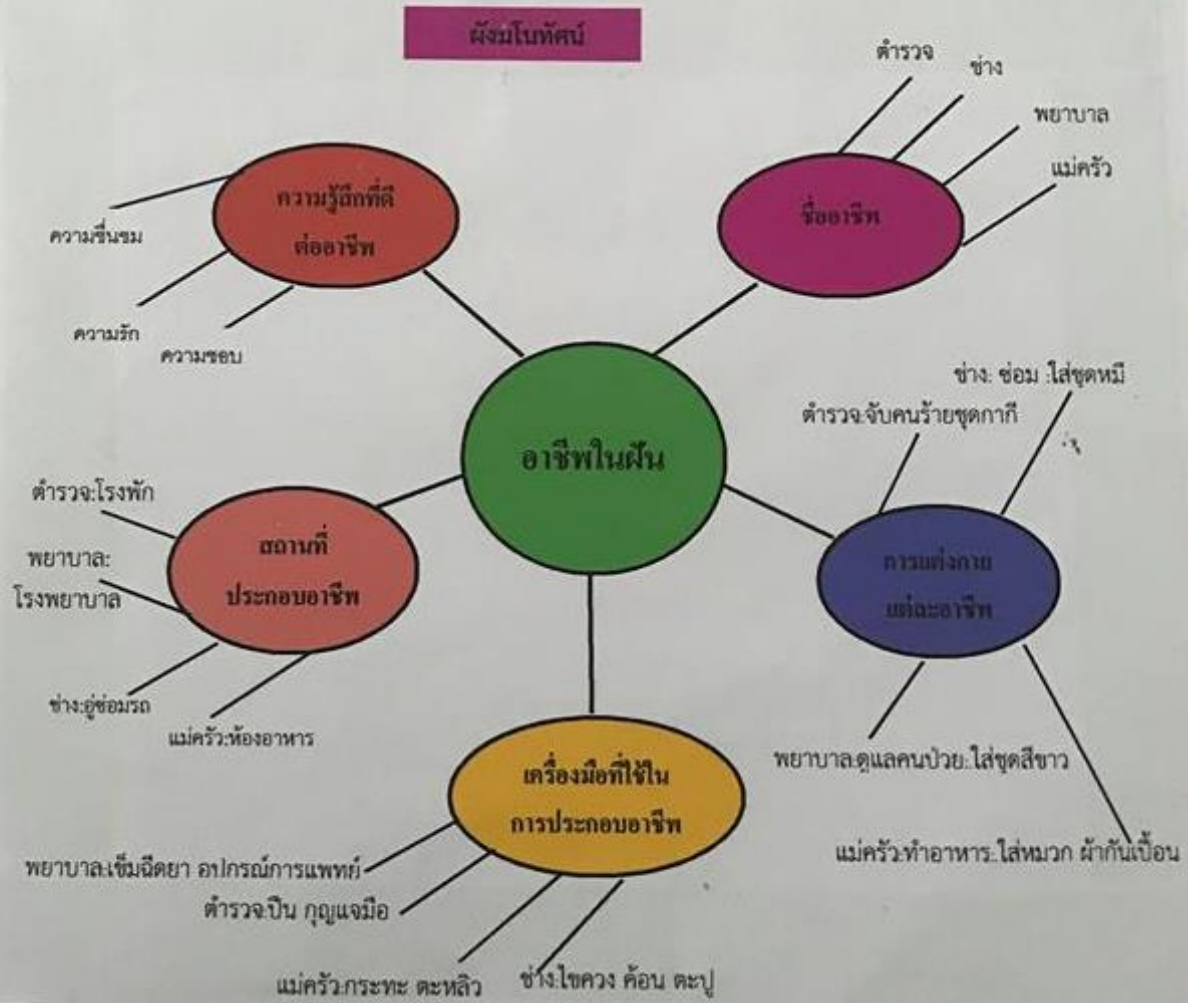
ผังมโนทัศน์

ตำรวจ

ช่าง

พยาบาล

แม่ครัว

ชื่ออาชีพ

ความรู้สึกที่ดีต่ออาชีพ

ความชื่นชม

ความรัก

ความชอบ

อาชีพในฝัน

ช่าง: ซ่อม :ใส่ชุดหมี

ตำรวจ:จับคนร้ายชุดกากี

การแต่งกายแต่ละอาชีพ

ตำรวจ:โรงพัก

พยาบาล: โรงพยาบาล

สถานที่ประกอบอาชีพ

ช่าง:อู่ซ่อมรถ

แม่ครัว:ห้องอาหาร

พยาบาล:ดูแลคนป่วย:ใส่ชุดสีขาว

แม่ครัว:ทำอาหาร:ใส่หมวก ผ้ากันเปื้อน

เครื่องมือที่ใช้ในการประกอบอาชีพ

พยาบาล:เข็มฉีดยา อุปกรณ์การแพทย์

ตำรวจ:ปืน กุญแจมือ

แม่ครัว:กระทะ ตะหลิว

ช่าง:ไขควง ค้อน ตะปู